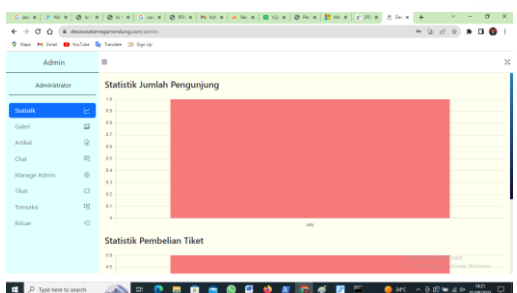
desawisatamegamendung.com/admin

Maps Gmail YouTube Translate Sign Up

Admin

Administrator

Statistik

Galeri

Artikel

Chat

Manage Admin

Tiket

Transaksi

Keluar

Statistik Jumlah Pengunjung

1.0
0.9
0.8
0.7
0.6
0.5
0.4
0.3
0.2
0.1
0

Statistik Pembelian Tiket

5.0
4.5

Type here to search

34°C